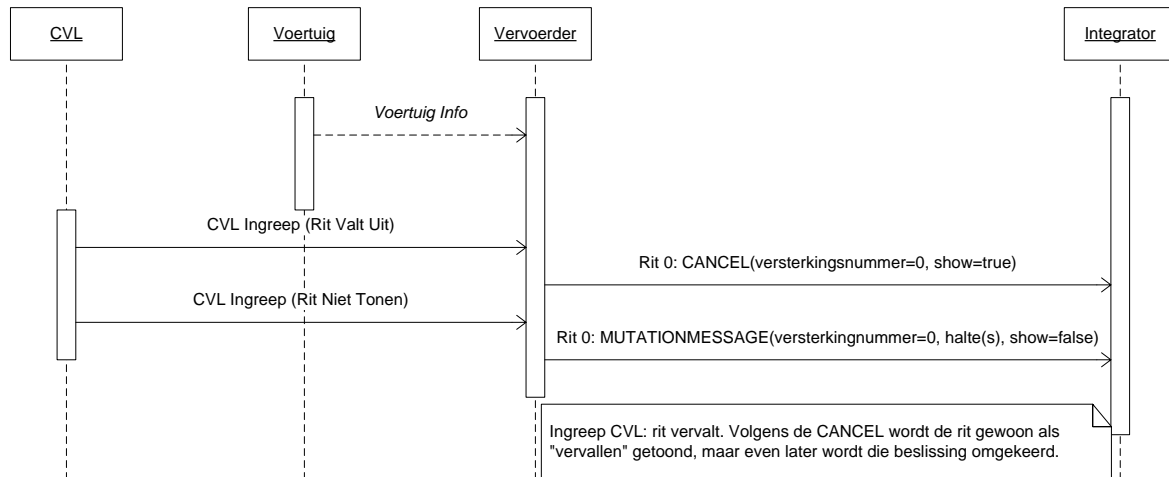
CVL

Voertuig

Vervoerder

Integrator

*Voertuig Info*

CVL Ingreep (Rit Valt Uit)

Rit 0: CANCEL(versterkingsnummer=0, show=true)

CVL Ingreep (Rit Niet Tonen)

Rit 0: MUTATIONMESSAGE(versterkingnummer=0, halte(s), show=false)

Ingreep CVL: rit vervalt. Volgens de CANCEL wordt de rit gewoon als "vervallen" getoond, maar even later wordt die beslissing omgekeerd.